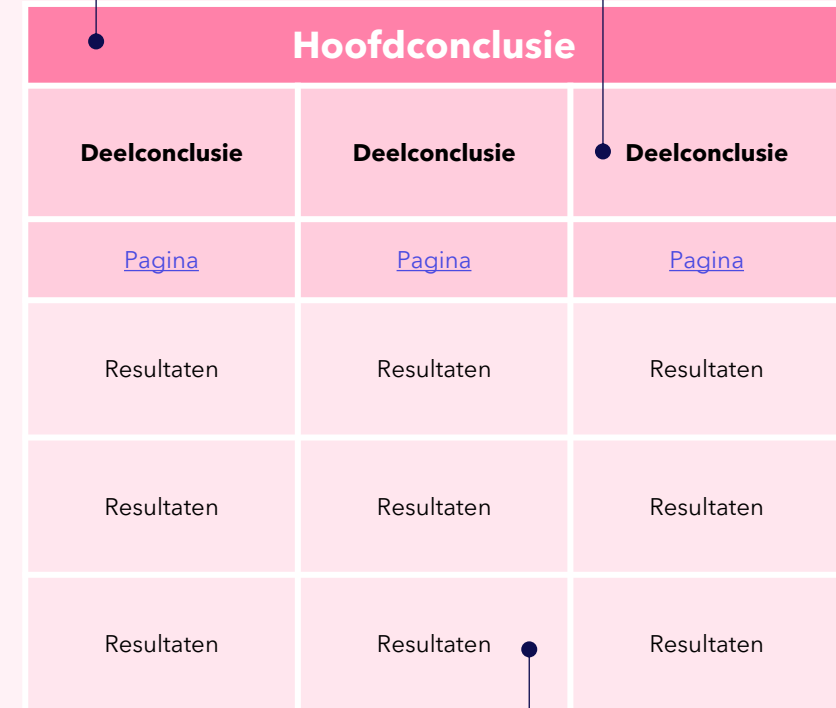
Hoofdconclusie

| Deelconclusie | Deelconclusie | Deelconclusie |
|---|---|---|
| Pagina | Pagina | Pagina |
| Resultaten | Resultaten | Resultaten |
| Resultaten | Resultaten | Resultaten |
| Resultaten | Resultaten | Resultaten |